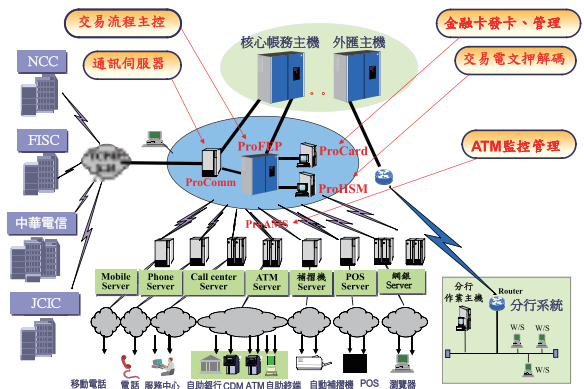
交易流程主控

通訊伺服器

核心帳務主機

外匯主機

金融卡發卡、管理

交易電文押解碼

ATM監控管理

NCC

FISC

中華電信

JCIC

TCP/IP X.25

ProFEP

ProCard

ProComm

ProHSM

ProATS

Mobile Server

Phone Server

Call center Server

ATM Server

補摺機 Server

POS Server

網銀 Server

Router

分行作業主機

分行系統

W/S

W/S

W/S

W/S

移動電話

電話

服務中心

自助銀行 CDM ATM 自助終端

自動補摺機

POS

瀏覽器